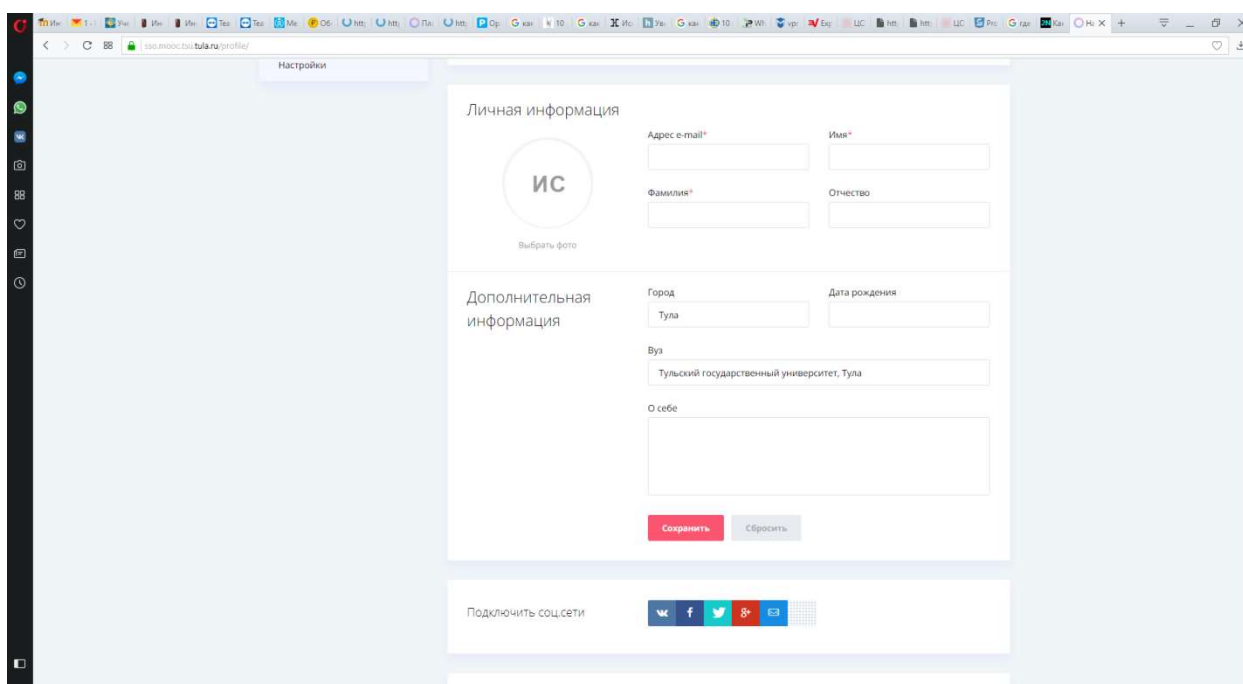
sso.mooc.tsu.tula.ru/profile/

Настройки

Личная информация

ИС

Выбрать фото

Адрес e-mail*

Имя*

Фамилия*

Отчество

Дополнительная информация

Город

Тула

Дата рождения

Вуз

Тульский государственный университет, Тула

О себе

Сохранить

Сбросить

Подключить соц.сети